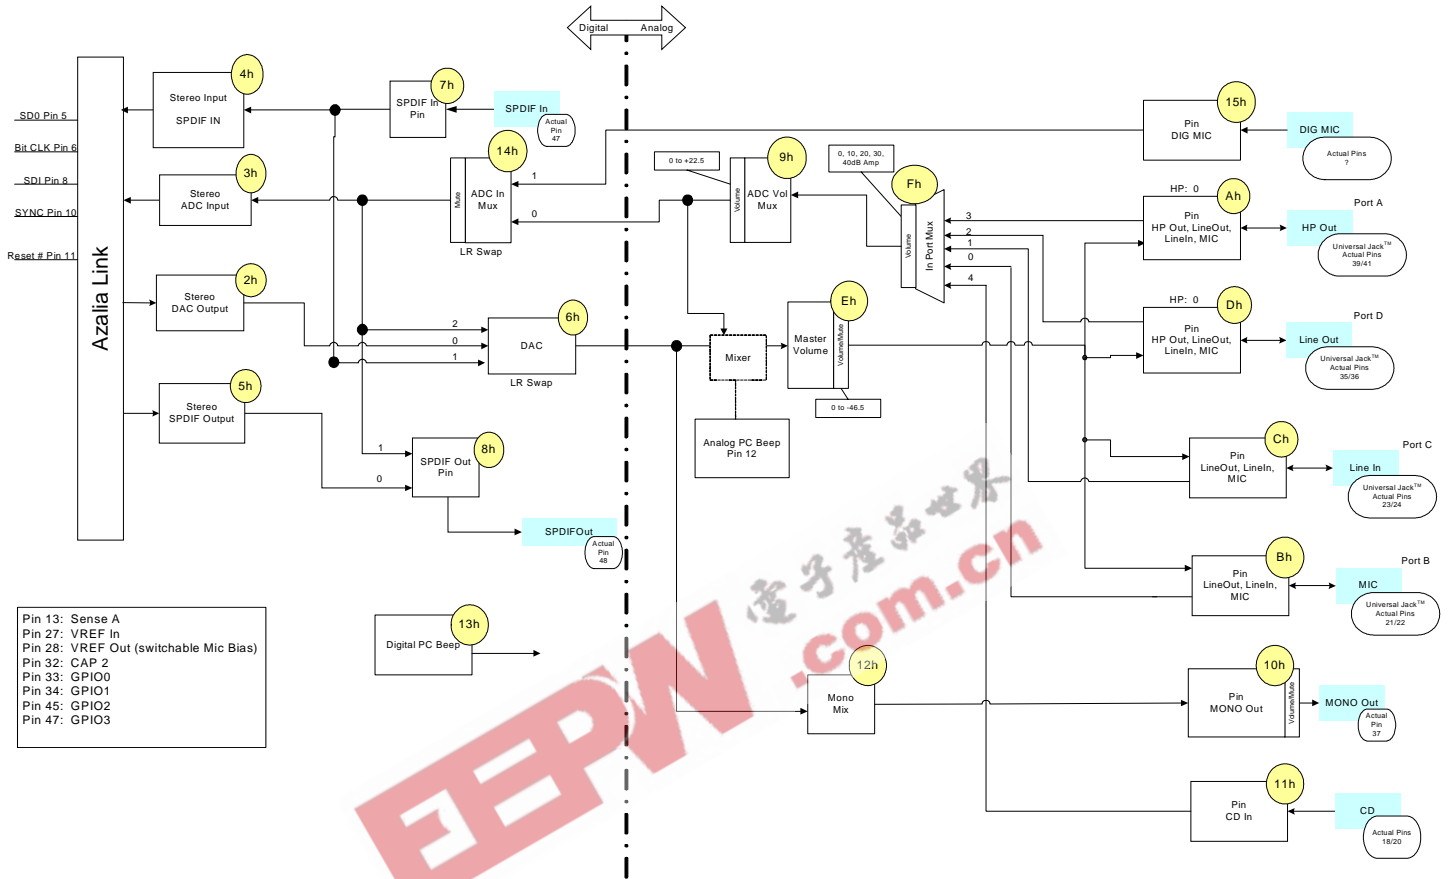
Digital Analog

SD0 Pin 5
Bit CLK Pin 6
SDI Pin 8
SYNC Pin 10
Reset # Pin 11

Azalia Link

4h
Stereo Input
SPDIF IN

7h
SPDIF In
Pin

SPDIF In
Actual Pin 47

14h
Mute
ADC In
Mux
1
0
LR Swap

3h
Stereo
ADC Input

2h
Stereo
DAC Output

6h
DAC
2
0
1
LR Swap

5h
Stereo
SPDIF Output

8h
SPDIF Out
Pin
1
0

SPDIFOut
Actual Pin 48

0 to +22.5

9h
Volume
ADC Vol
Mux

0, 10, 20, 30, 40dB Amp

Fh
Volume
In Port Mux
3
2
1
0
4

Mixer

Eh
Master
Volume
Volume/Mute
0 to -46.5

Analog PC Beep
Pin 12

15h
Pin
DIG MIC
DIG MIC
Actual Pins ?

HP: 0
Ah
Pin
HP Out, LineOut, LineIn, MIC
Port A
HP Out
Universal Jack™ Actual Pins 39/41

HP: 0
Dh
Pin
HP Out, LineOut, LineIn, MIC
Port D
Line Out
Universal Jack™ Actual Pins 35/36

Ch
Pin
LineOut, LineIn, MIC
Port C
Line In
Universal Jack™ Actual Pins 23/24

Bh
Pin
LineOut, LineIn, MIC
Port B
MIC
Universal Jack™ Actual Pins 21/22

Pin 13: Sense A
Pin 27: VREF In
Pin 28: VREF Out (switchable Mic Bias)
Pin 32: CAP 2
Pin 33: GPIO0
Pin 34: GPIO1
Pin 45: GPIO2
Pin 47: GPIO3

13h
Digital PC Beep

12h
Mono
Mix

10h
Pin
MONO Out
Volume/Mute
MONO Out
Actual Pin 37

11h
Pin
CD In
CD
Actual Pins 18/20

EEPW
电子产品世界
.com.cn